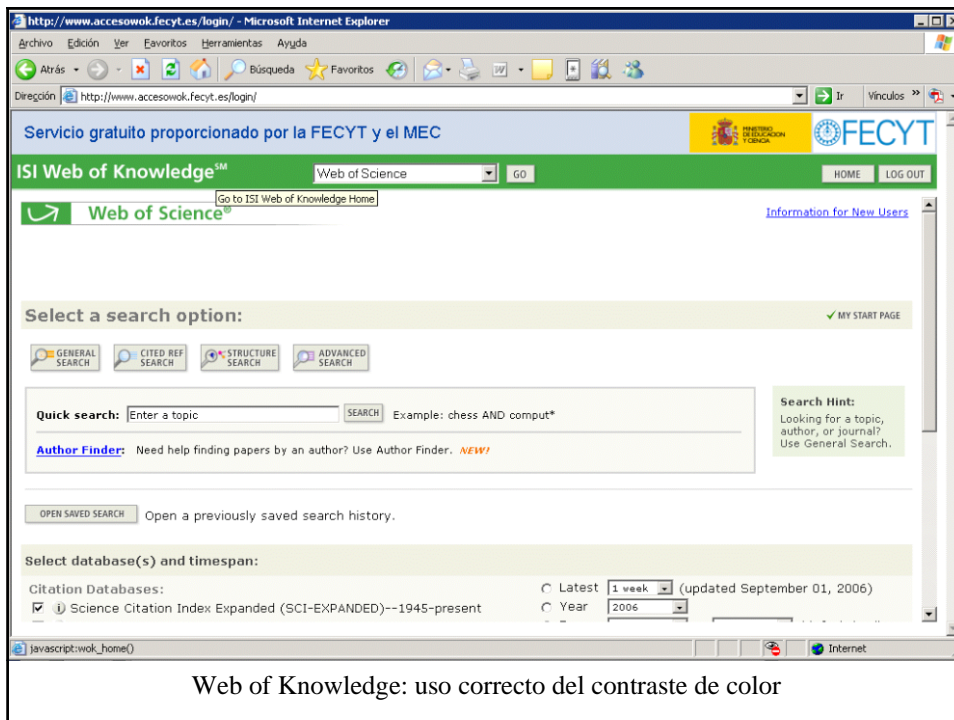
http://www.accesowok.fecyt.es/login/ - Microsoft Internet Explorer

Archivo Edición Ver Favoritos Herramientas Ayuda

Atrás Búsqueda Favoritos

Dirección http://www.accesowok.fecyt.es/login/ Ir Vínculos »

Servicio gratuito proporcionado por la FECYT y el MEC

MINISTERIO DE EDUCACIÓN Y CIENCIA

FECYT

ISI Web of Knowledge℠ Web of Science GO HOME LOG OUT

Web of Science®

Go to ISI Web of Knowledge Home

Information for New Users

Select a search option:

✓ MY START PAGE

GENERAL SEARCH CITED REF SEARCH STRUCTURE SEARCH ADVANCED SEARCH

Quick search: Enter a topic SEARCH Example: chess AND comput*

Author Finder: Need help finding papers by an author? Use Author Finder. NEW!

Search Hint: Looking for a topic, author, or journal? Use General Search.

OPEN SAVED SEARCH Open a previously saved search history.

Select database(s) and timespan:

Citation Databases:

Science Citation Index Expanded (SCI-EXPANDED)--1945-present

Latest 1 week (updated September 01, 2006)

Year 2006

javascript:wok_home()

Internet

Web of Knowledge: uso correcto del contraste de color